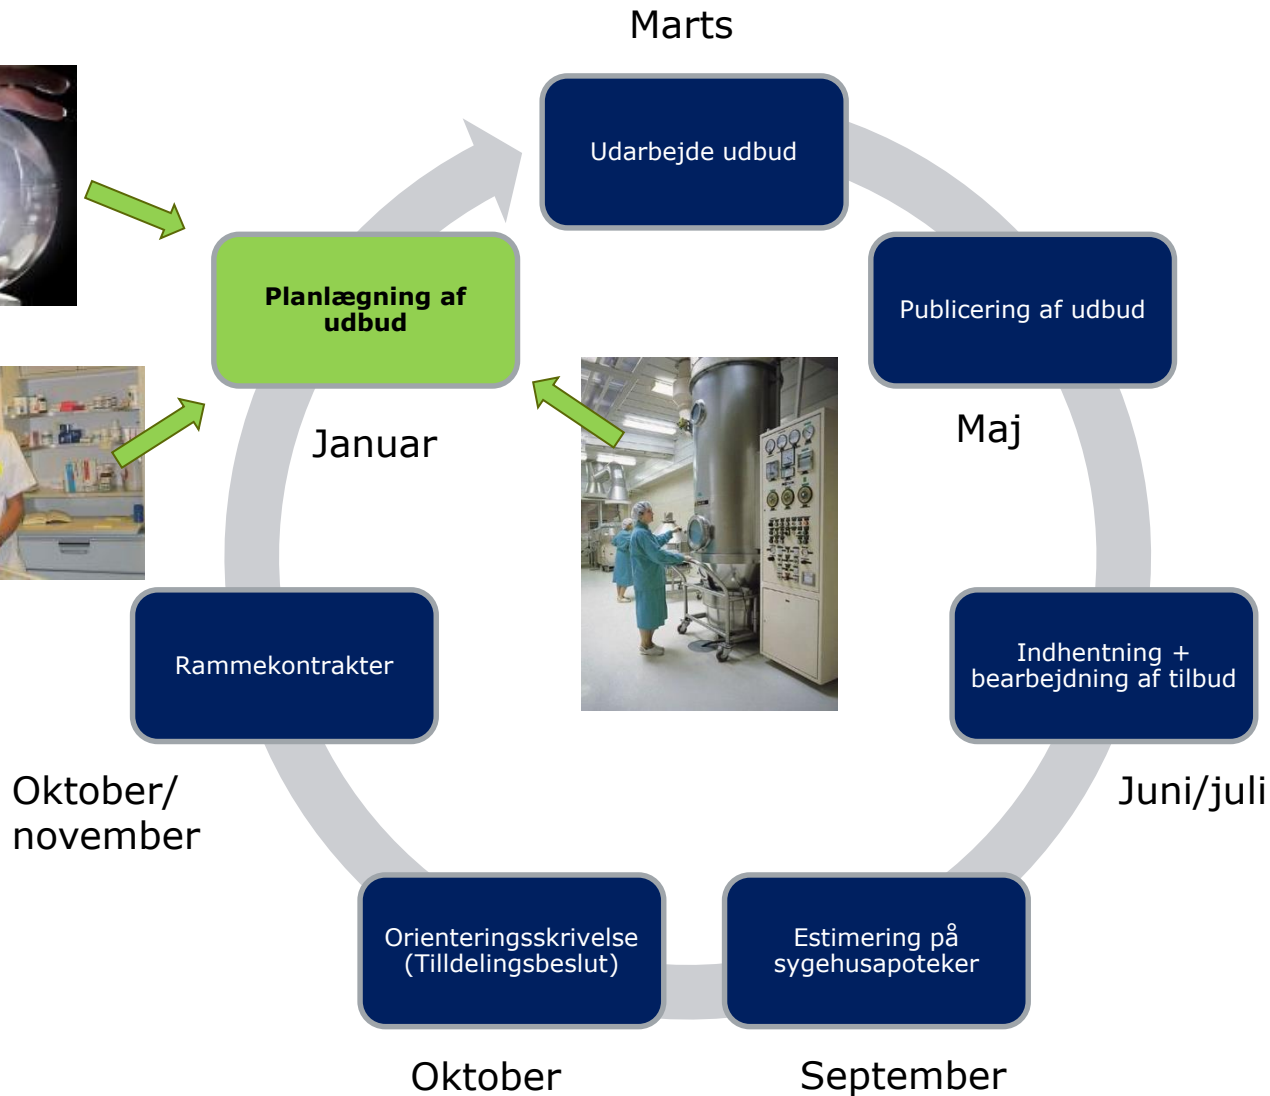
Marts

Udarbejde udbud

Planlægning af udbud

Publicering af udbud

Januar

Maj

Rammekontrakter

Indhentning + bearbejdning af tilbud

Oktober/ november

Juni/juli

Orienteringsskrivelse (Tildelingsbeslut)

Estimering på sygehusapoteker

Oktober

September